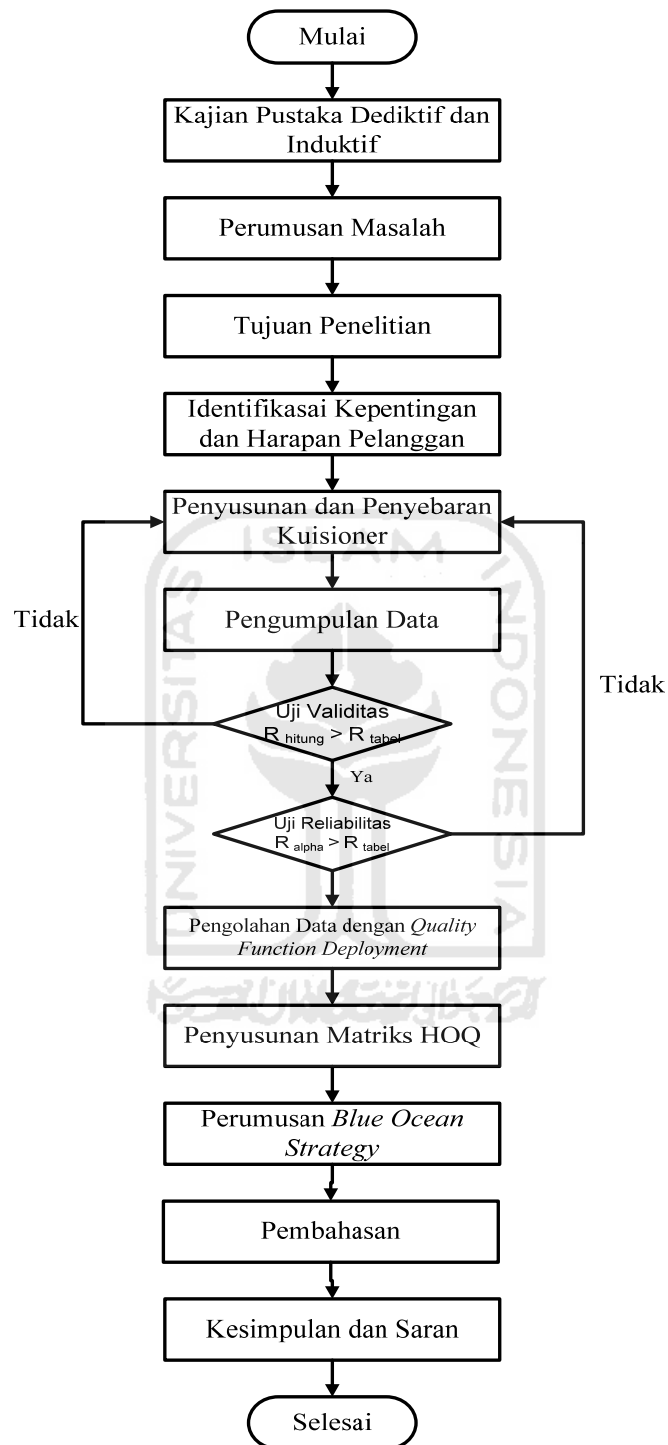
Mulai

Kajian Pustaka Dediktif dan Induktif

Perumusan Masalah

Tujuan Penelitian

Identifikasai Kepentingan dan Harapan Pelanggan

Penyusunan dan Penyebaran Kuisioner

Tidak

Pengumpulan Data

Tidak

Uji Validitas $R_{hitung} > R_{tabel}$

Ya

Uji Reliabilitas $R_{alpha} > R_{tabel}$

Pengolahan Data dengan Quality Function Deployment

Penyusunan Matriks HOQ

Perumusan Blue Ocean Strategy

Pembahasan

Kesimpulan dan Saran

Selesai